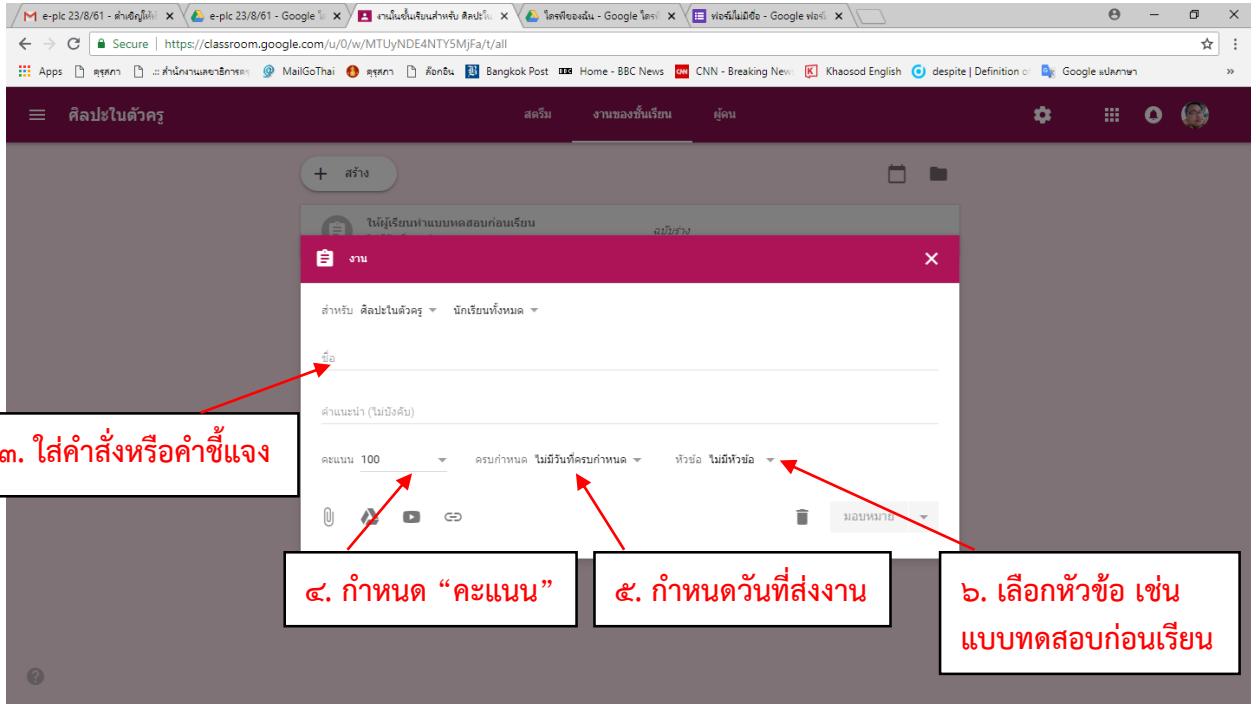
e-plc 23/8/61 - คำเชิญให้
e-plc 23/8/61 - Google ไ
งานในชั้นเรียนสำหรับ ศิลปะใน
ไดรฟ์ของฉัน - Google ไดรฟ์
ฟอร์มไม่มีชื่อ - Google ฟอร์ม

Secure | https://classroom.google.com/u/0/w/MTUyNDE4NTY5MjFa/t/all

Apps คุรุสภา สำนักงานเลขาธิการคุ MailGoThai คุรุสภา ต้อกอิน Bangkok Post Home - BBC News CNN - Breaking News Khaosod English despite | Definition o Google แปลภาษา

ศิลปะในตัวครู

สตรีม งานของชั้นเรียน ผู้คน

+ สร้าง

ให้ผู้เรียนทำแบบทดสอบก่อนเรียน
ฉบับร่าง

งาน

สำหรับ ศิลปะในตัวครู นักเรียนทั้งหมด

ชื่อ

คำแนะนำ (ไม่บังคับ)

คะแนน 100

ครบกำหนด ไม่มีวันที่ครบกำหนด

หัวข้อ ไม่มีหัวข้อ

มอบหมาย

๓. ใส่คำสั่งหรือคำชี้แจง

๔. กำหนด “คะแนน”

๕. กำหนดวันที่ส่งงาน

๖. เลือกหัวข้อ เช่น แบบทดสอบก่อนเรียน